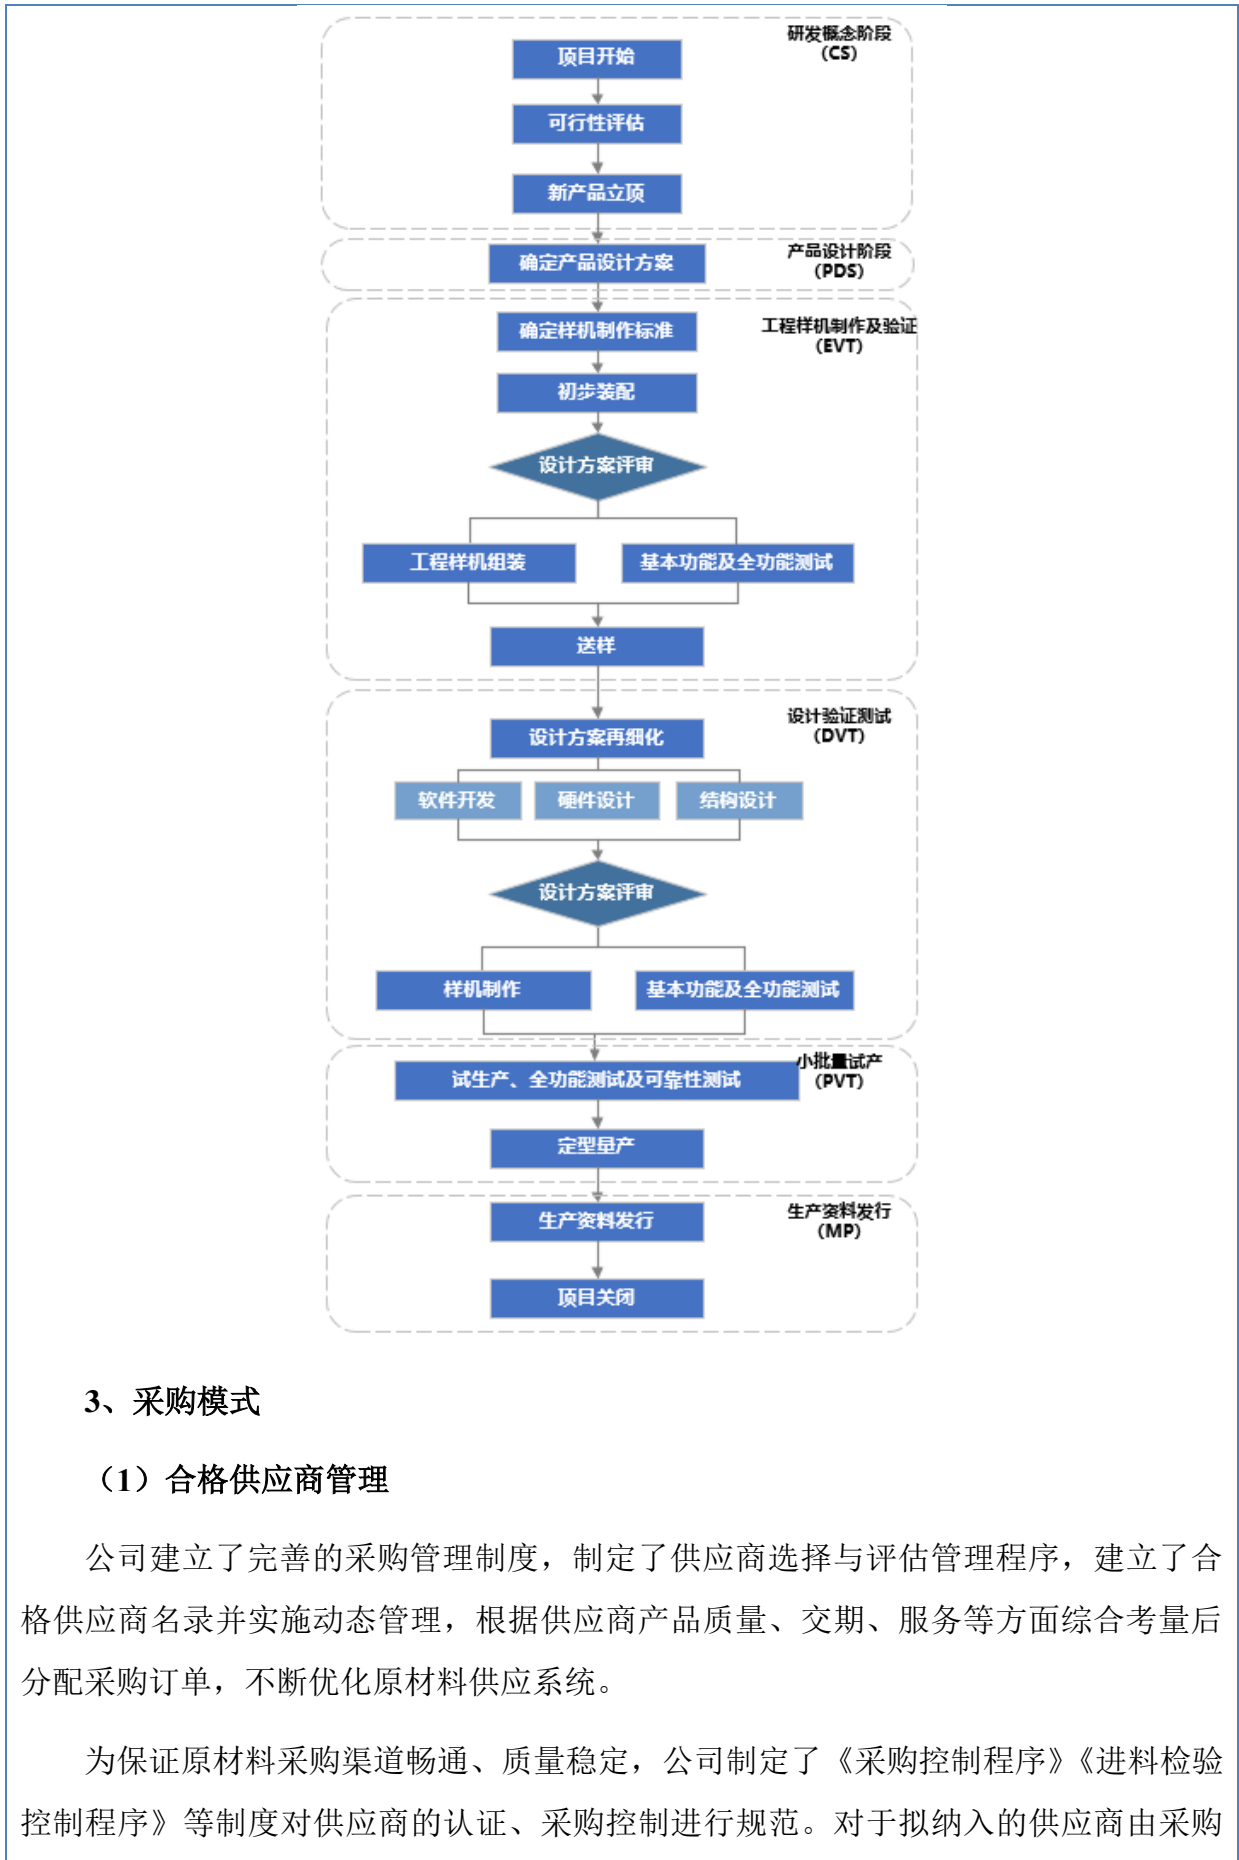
研发概念阶段
(CS)

项目开始

可行性评估

新产品立项

产品设计阶段
(PDS)

确定产品设计方案

工程样机制作及验证
(EVT)

确定样机制作标准

初步装配

设计方案评审

工程样机组装

基本功能及全功能测试

送样

设计验证测试
(DVT)

设计方案再细化

软件开发

硬件设计

结构设计

设计方案评审

样机制作

基本功能及全功能测试

小批量试产
(PVT)

试生产、全功能测试及可靠性测试

定型量产

生产资料发行
(MP)

生产资料发行

项目关闭

3、采购模式

（1）合格供应商管理

公司建立了完善的采购管理制度，制定了供应商选择与评估管理程序，建立了合格供应商名录并实施动态管理，根据供应商产品质量、交期、服务等方面综合考量后分配采购订单，不断优化原材料供应系统。

为保证原材料采购渠道畅通、质量稳定，公司制定了《采购控制程序》《进料检验控制程序》等制度对供应商的认证、采购控制进行规范。对于拟纳入的供应商由采购